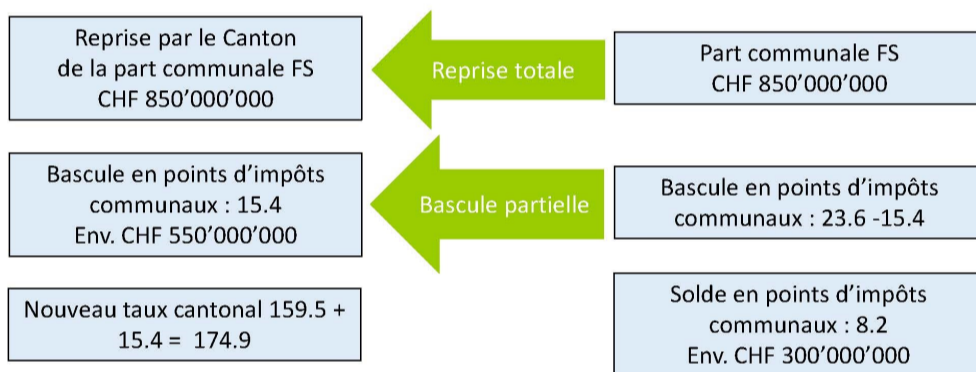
Reprise par le Canton de la part communale FS CHF 850’000’000

Reprise totale

Part communale FS CHF 850’000’000

Bascule en points d’impôts communaux : 15.4 Env. CHF 550’000’000

Bascule partielle

Bascule en points d’impôts communaux : 23.6 -15.4

Nouveau taux cantonal 159.5 + 15.4 = 174.9

Solde en points d’impôts communaux : 8.2 Env. CHF 300’000’000